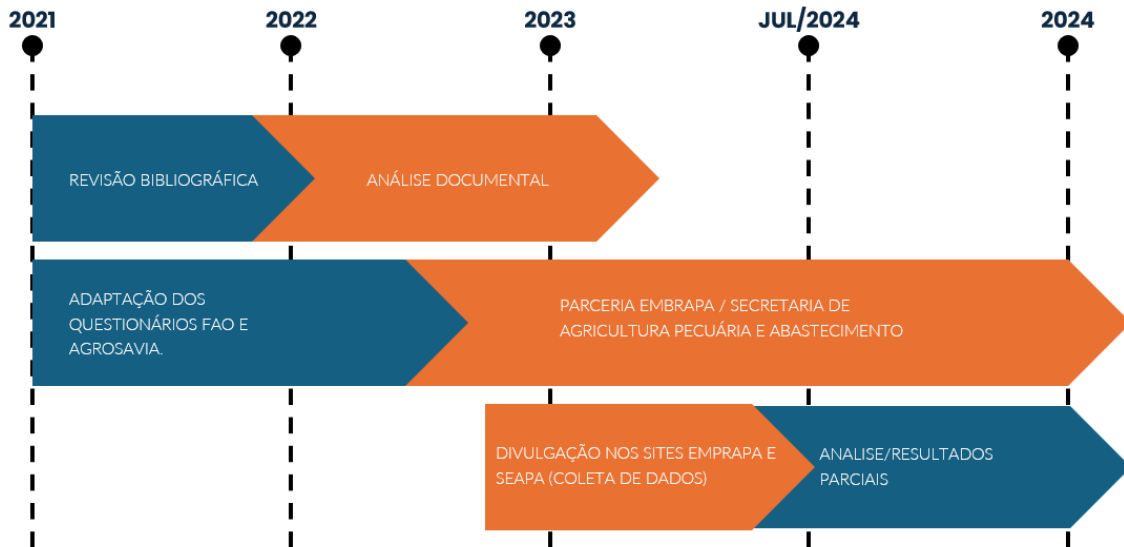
2021

2022

2023

JUL/2024

2024

REVISÃO BIBLIOGRÁFICA

ANÁLISE DOCUMENTAL

ADAPTAÇÃO DOS QUESTIONÁRIOS FAO E AGROSAVIA.

PARCERIA EMBRAPA / SECRETARIA DE AGRICULTURA PECUÁRIA E ABASTECIMENTO

DIVULGAÇÃO NOS SITES EMPRAPA E SEAPA (COLETA DE DADOS)

ANALISE/RESULTADOS PARCIAIS